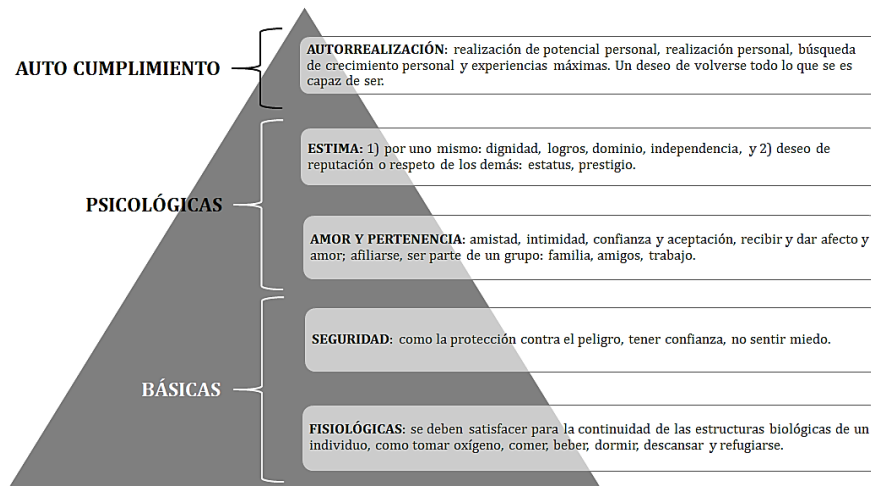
AUTO CUMPLIMIENTO

AUTORREALIZACIÓN: realización de potencial personal, realización personal, búsqueda de crecimiento personal y experiencias máximas. Un deseo de volverse todo lo que se es capaz de ser.

PSICOLÓGICAS

ESTIMA: 1) por uno mismo: dignidad, logros, dominio, independencia, y 2) deseo de reputación o respeto de los demás: estatus, prestigio.

AMOR Y PERTENENCIA: amistad, intimidad, confianza y aceptación, recibir y dar afecto y amor; afiliarse, ser parte de un grupo: familia, amigos, trabajo.

BÁSICAS

SEGURIDAD: como la protección contra el peligro, tener confianza, no sentir miedo.

FISIOLÓGICAS: se deben satisfacer para la continuidad de las estructuras biológicas de un individuo, como tomar oxígeno, comer, beber, dormir, descansar y refugiarse.